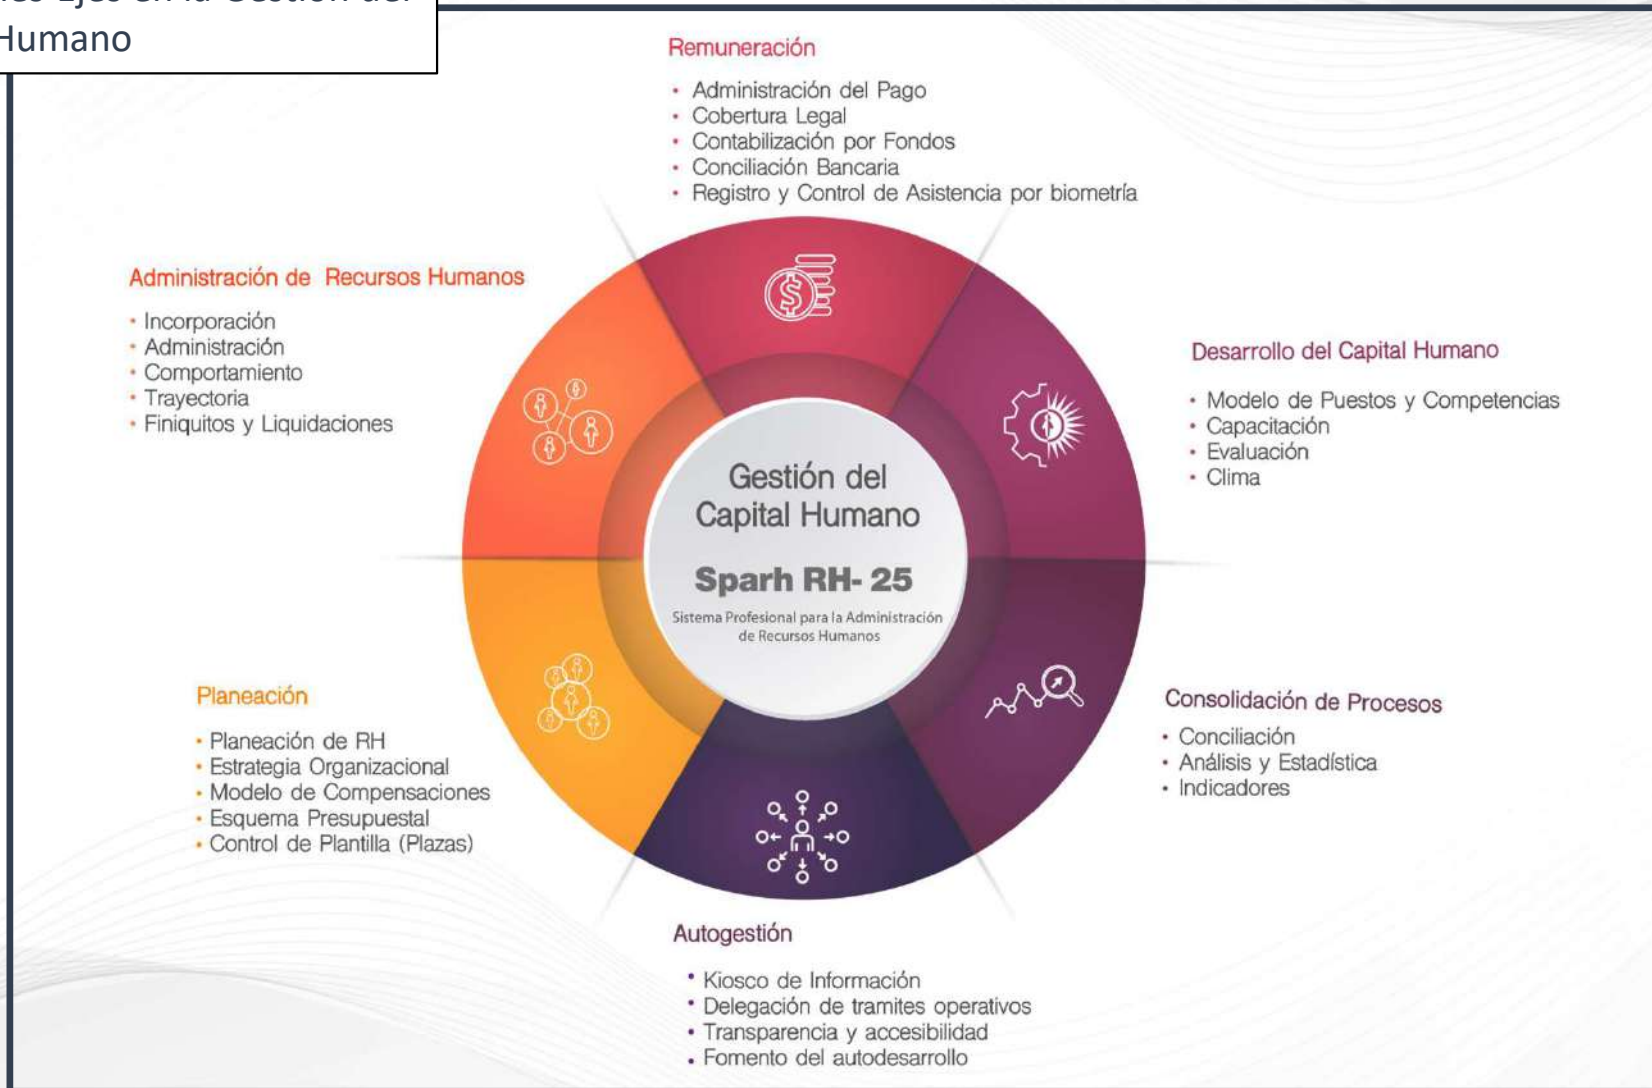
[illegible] Ejes en la Gestión del Humano

Remuneración
- Administración del Pago
- Cobertura Legal
- Contabilización por Fondos
- Conciliación Bancaria
- Registro y Control de Asistencia por biometría

Administración de Recursos Humanos
- Incorporación
- Administración
- Comportamiento
- Trayectoria
- Finiquitos y Liquidaciones

Desarrollo del Capital Humano
- Modelo de Puestos y Competencias
- Capacitación
- Evaluación
- Clima

Gestión del Capital Humano

Sparh RH- 25

Sistema Profesional para la Administración de Recursos Humanos

Planeación
- Planeación de RH
- Estrategia Organizacional
- Modelo de Compensaciones
- Esquema Presupuestal
- Control de Plantilla (Plazas)

Consolidación de Procesos
- Conciliación
- Análisis y Estadística
- Indicadores

Autogestión
- Kiosco de Información
- Delegación de tramites operativos
- Transparencia y accesibilidad
- Fomento del autodesarrollo